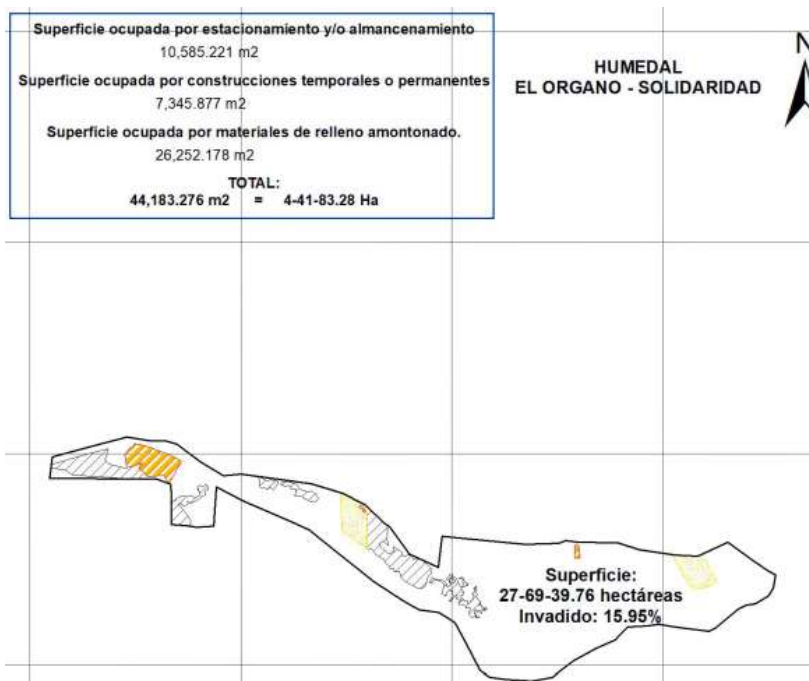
Superficie ocupada por estacionamiento y/o almancenamiento
10,585.221 m2

Superficie ocupada por construcciones temporales o permanentes
7,345.877 m2

Superficie ocupada por materiales de relleno amontonado.
26,252.178 m2

TOTAL:
44,183.276 m2 = 4-41-83.28 Ha

HUMEDAL
EL ORGANO - SOLIDARIDAD

N

Superficie:
27-69-39.76 hectáreas
Invadido: 15.95%